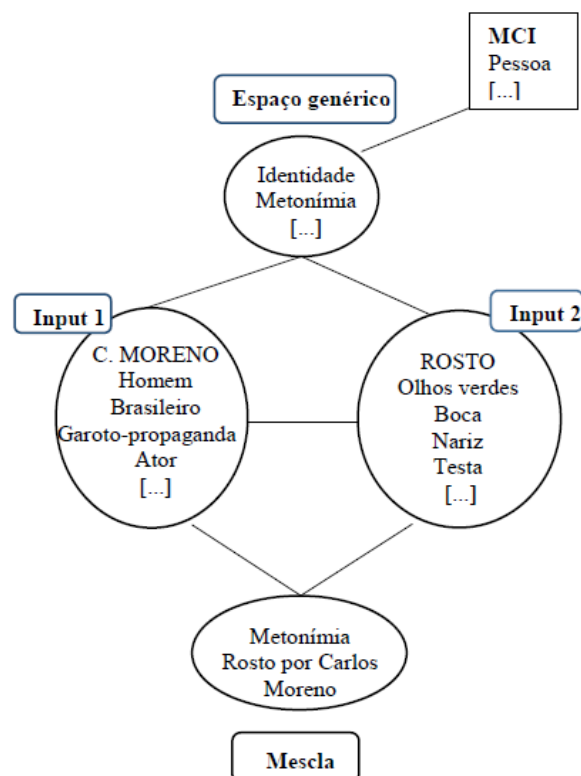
MCI
Pessoa
[...]

Espaço genérico

Identidade
Metonímia
[...]

Input 1

C. MORENO
Homem
Brasileiro
Garoto-propaganda
Ator
[...]

Input 2

ROSTO
Olhos verdes
Boca
Nariz
Testa
[...]

Metonímia
Rosto por Carlos
Moreno

Mescla